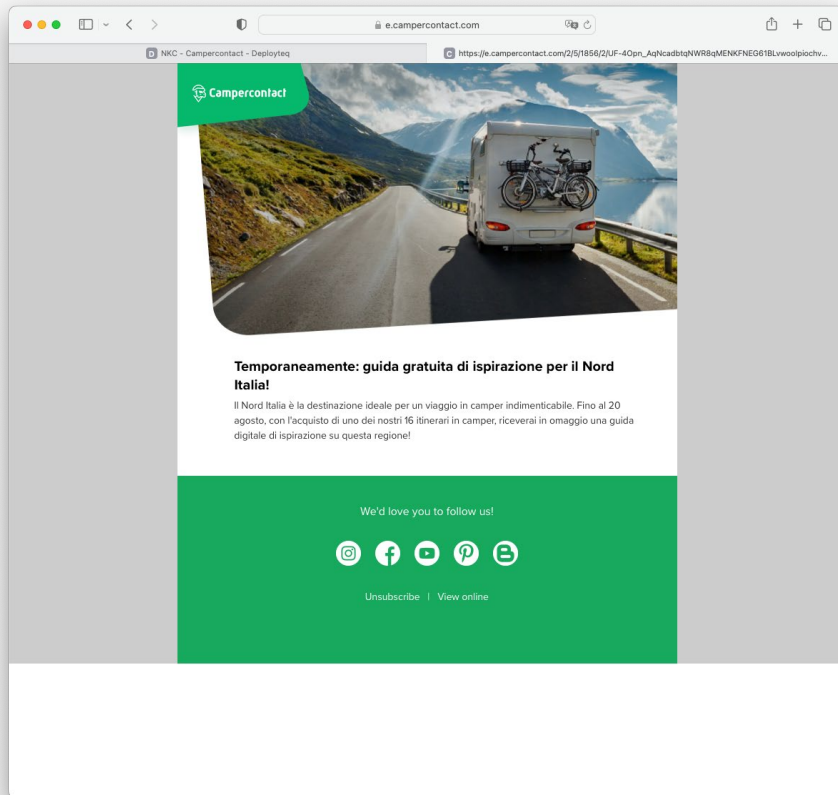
e.campercontact.com

NKC - Campercontact - Deployteq

https://e.campercontact.com/2/5/1856/2/UF-4Opn_AqNcadbtqNWR8qMENKFNEG61BLvwoolpiochv...

Campercontact

Temporaneamente: guida gratuita di ispirazione per il Nord Italia!

Il Nord Italia è la destinazione ideale per un viaggio in camper indimenticabile. Fino al 20 agosto, con l'acquisto di uno dei nostri 16 itinerari in camper, riceverai in omaggio una guida digitale di ispirazione su questa regione!

We'd love you to follow us!

Unsubscribe | View online